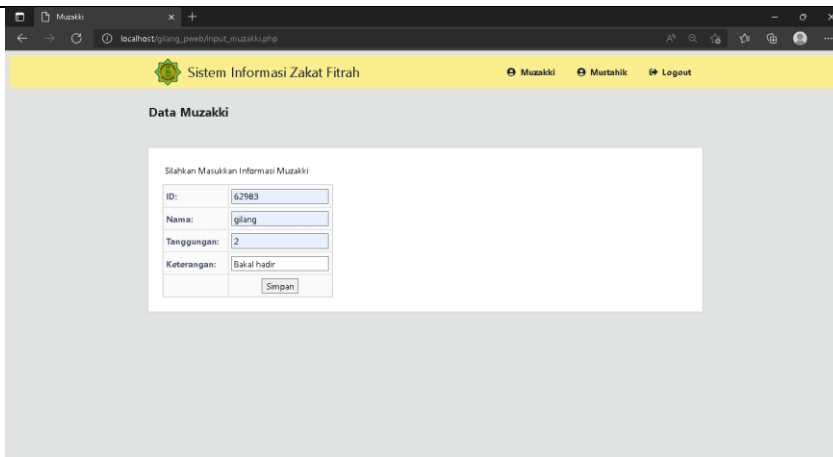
Muzakki

localhost/gilang_pweb/input_muzakki.php

Sistem Informasi Zakat Fitrah

Muzakki Mustahik Logout

Data Muzakki

Silahkan Masukkan Informasi Muzakki

| | |
|---|---|
| ID: | 62983 |
| Nama: | gilang |
| Tanggungan: | 2 |
| Keterangan: | Bakal hadir |
| | Simpan |